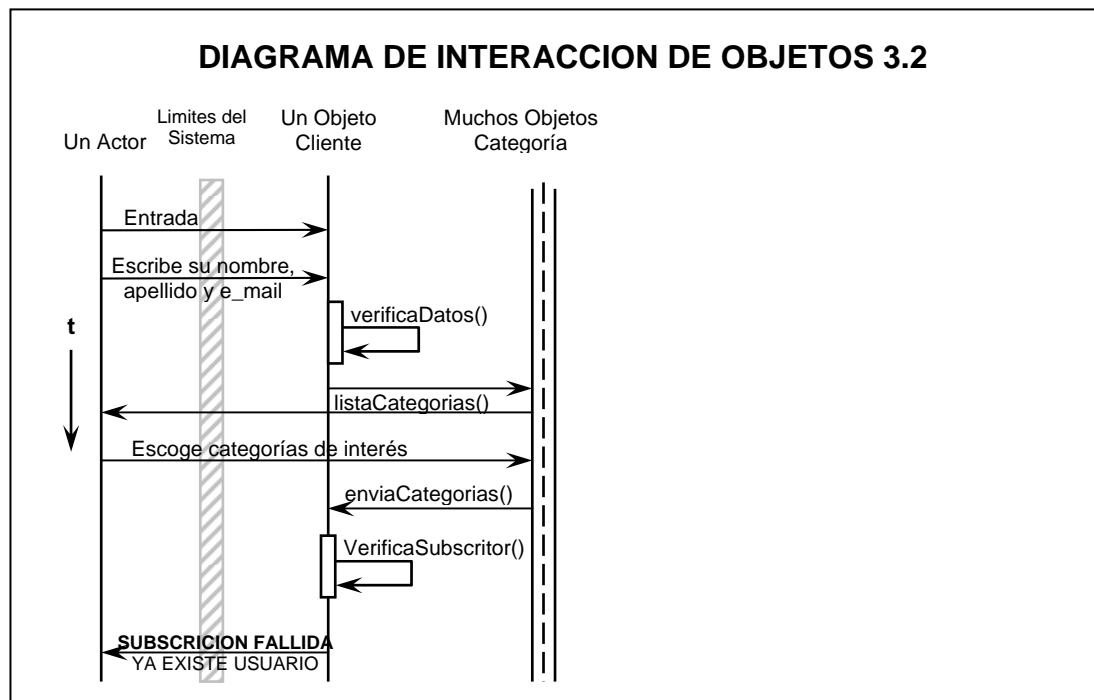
DIAGRAMA DE INTERACCION DE OBJETOS 3.2

Un Actor

Limites del Sistema

Un Objeto Cliente

Muchos Objetos Categoría

Entrada

Escribe su nombre, apellido y e_mail

verificaDatos()

t

listaCategorias()

Escoge categorías de interés

enviaCategorias()

VerificaSubscritor()

SUBSCRICION FALLIDA
YA EXISTE USUARIO